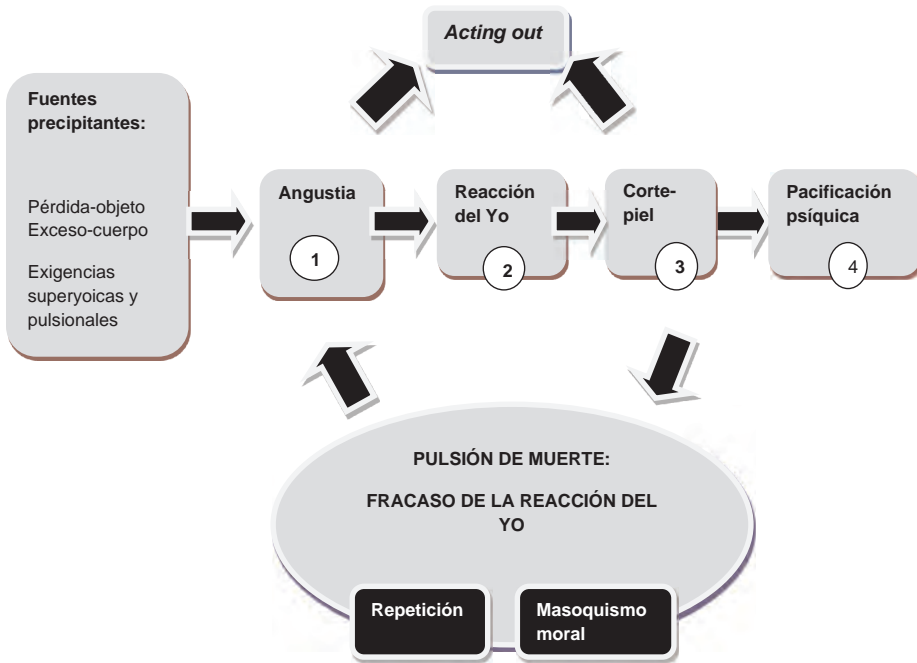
Acting out

Fuentes precipitantes:

Pérdida-objeto
Exceso-cuerpo

Exigencias superyoicas y pulsionales

Angustia
1

Reacción del Yo
2

Corte-piel
3

Pacificación psíquica
4

PULSIÓN DE MUERTE:

FRACASO DE LA REACCIÓN DEL YO

Repetición

Masoquismo moral